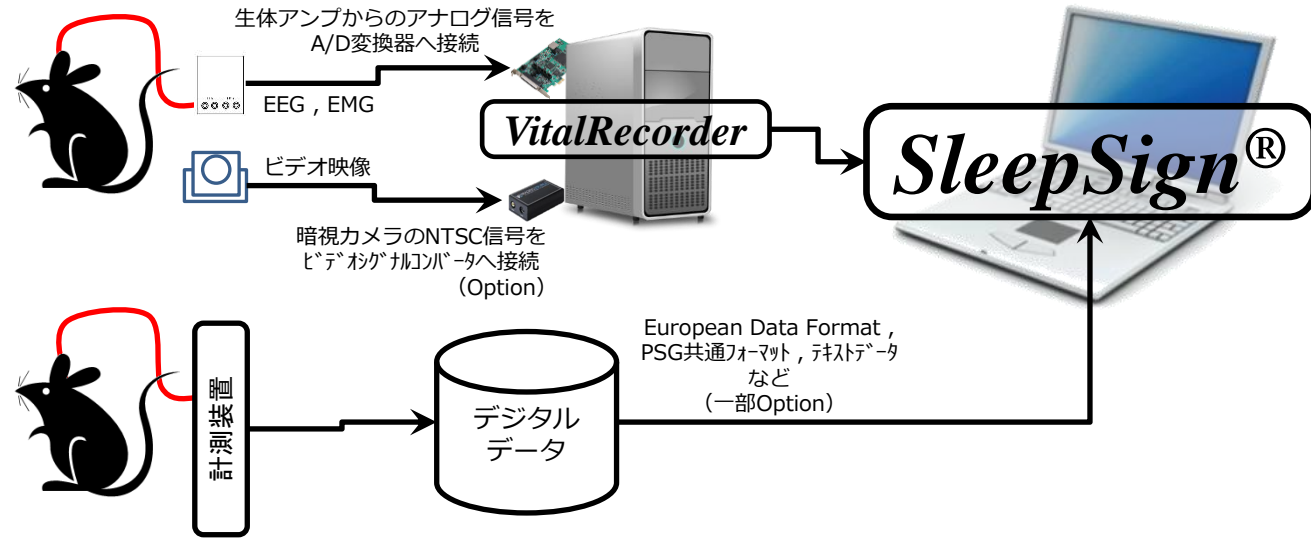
生体アンプからのアナログ信号を
A/D変換器へ接続

EEG , EMG

VitalRecorder

SleepSign®

ビデオ映像

暗視カメラのNTSC信号を
ﾋﾞﾃﾞｵｼｸﾞﾅﾙｺﾝﾊﾞｰﾀへ接続
（Option）

European Data Format ,
PSG共通ﾌｫｰﾏｯﾄ , ﾃｷｽﾄﾃﾞｰﾀ
など
（一部Option）

計測装置

デジタル
データ